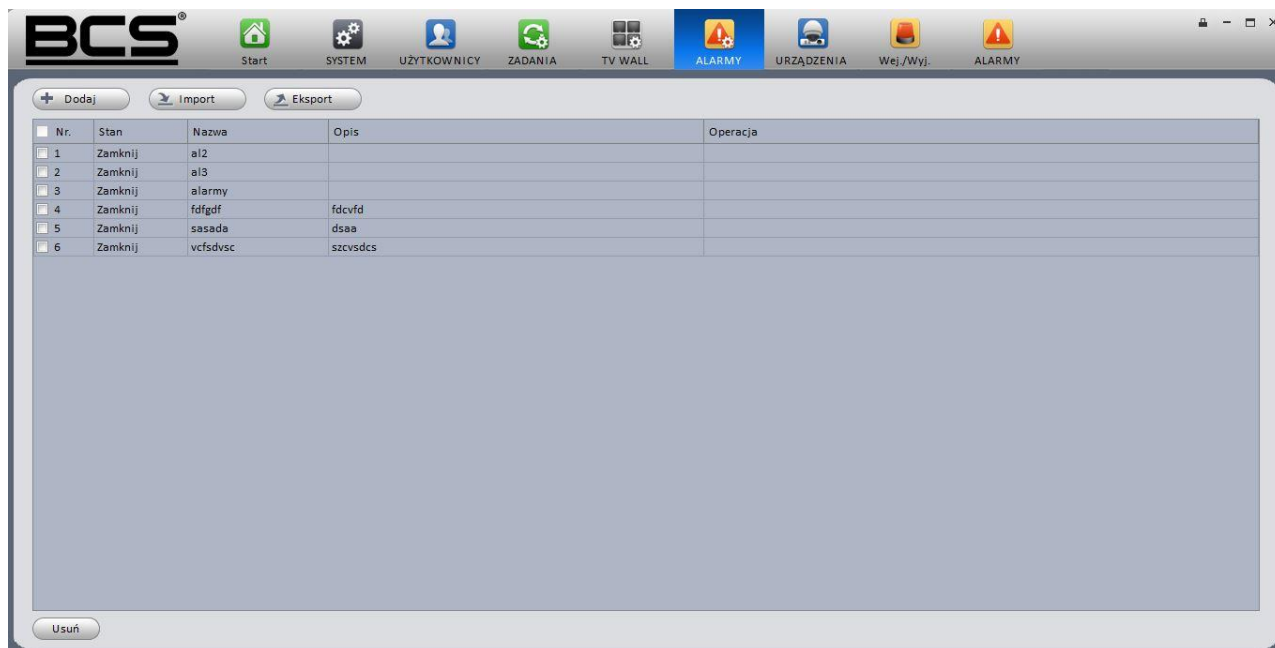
BCS®

Start SYSTEM UŻYTKOWNICY ZADANIA TV WALL ALARMY URZĄDZENIA Wej./Wyj. ALARMY

Dodaj Import Eksport

| Nr. | Stan | Nazwa | Opis | Operacja |
|---|---|---|---|---|
| 1 | Zamknij | al2 | | |
| 2 | Zamknij | al3 | | |
| 3 | Zamknij | alarmy | | |
| 4 | Zamknij | fdfgdf | fdcvfd | |
| 5 | Zamknij | sasada | dsaa | |
| 6 | Zamknij | vcfsdvsc | szcvsdcs | |

Usuń